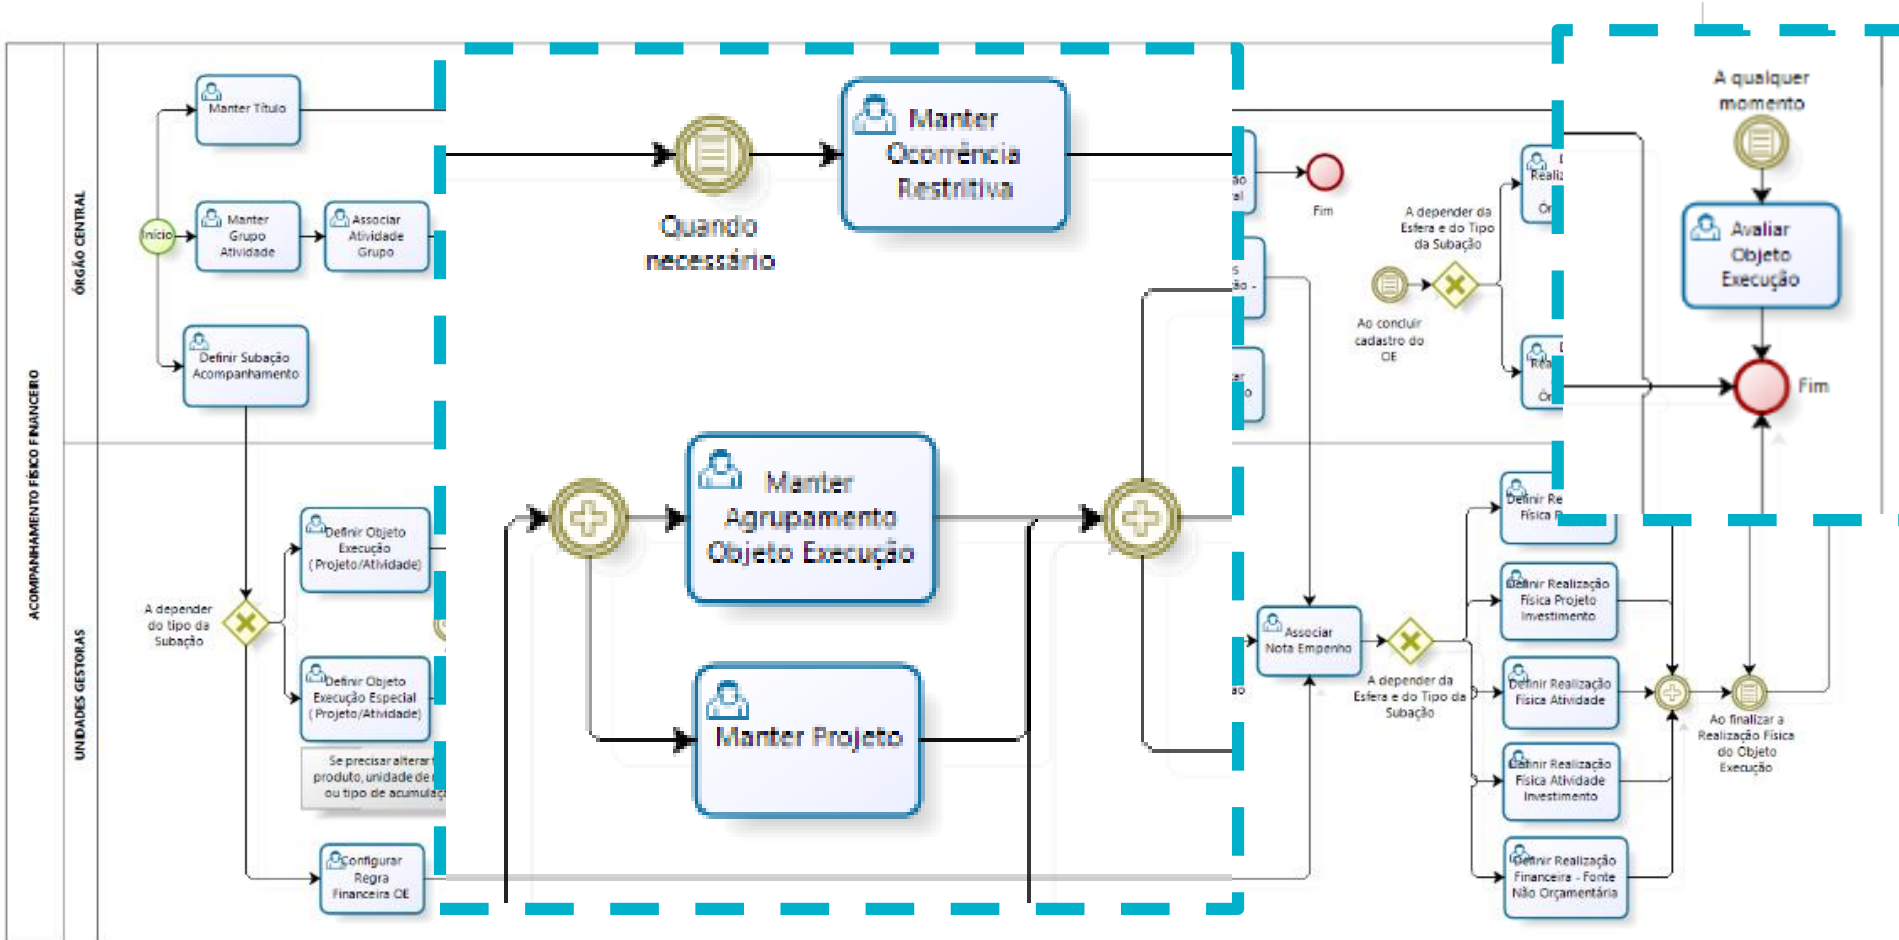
ACOMPANHAMENTO FÍSICO FINANCEIRO

ÓRGÃO CENTRAL

UNIDADES GESTORAS

Manter Título

Início

Manter Grupo Atividade

Associar Atividade Grupo

Definir Subação Acompanhamento

Quando necessário

Manter Ocorrência Restritiva

Manter Agrupamento Objeto Execução

Manter Projeto

A depender do tipo da Subação

Definir Objeto Execução (Projeto/Atividade)

Definir Objeto Execução Especial (Projeto/Atividade)

Se precisar alterar produto, unidade de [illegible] ou tipo de acumulaç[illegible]

Configurar Regra Financeira OE

Fim

A depender da Esfera e do Tipo da Subação

Ao concluir cadastro do OE

A qualquer momento

Avaliar Objeto Execução

Fim

Associar Nota Empenho

A depender da Esfera e do Tipo da Subação

Definir Re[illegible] Física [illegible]

Definir Realização Física Projeto Investimento

Definir Realização Física Atividade

Definir Realização Física Atividade Investimento

Definir Realização Financeira - Fonte Não Orçamentária

Ao finalizar a Realização Física do Objeto Execução